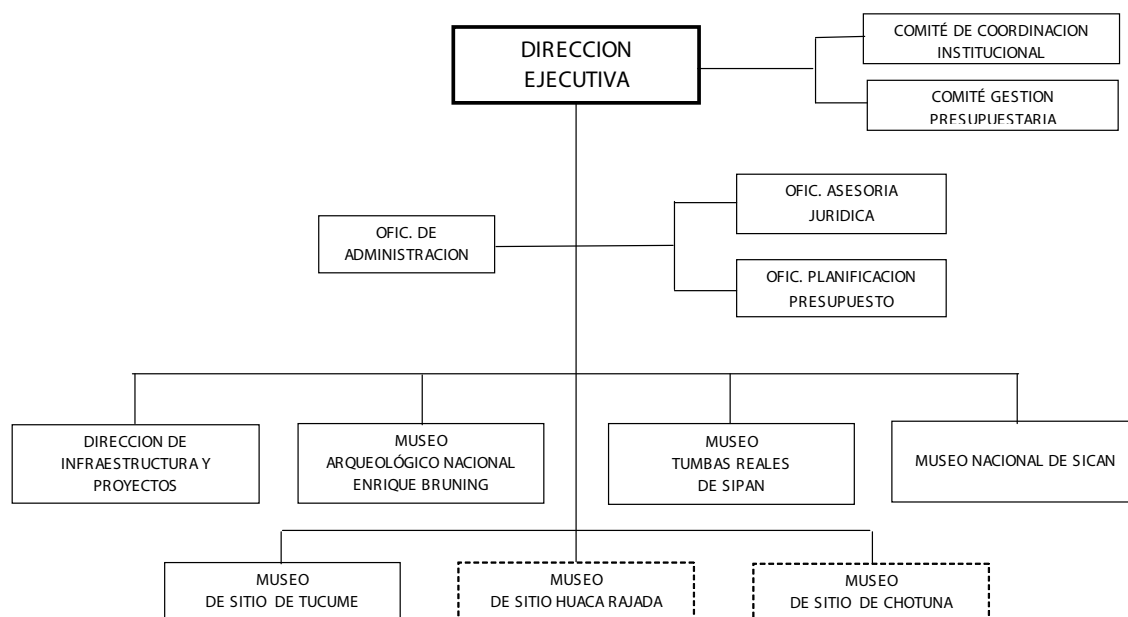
DIRECCION EJECUTIVA

COMITÉ DE COORDINACION INSTITUCIONAL

COMITÉ GESTION PRESUPUESTARIA

OFIC. DE ADMINISTRACION

OFIC. ASESORIA JURIDICA

OFIC. PLANIFICACION PRESUPUESTO

DIRECCION DE INFRAESTRUCTURA Y PROYECTOS

MUSEO ARQUEOLÓGICO NACIONAL ENRIQUE BRUNING

MUSEO TUMBAS REALES DE SIPAN

MUSEO NACIONAL DE SICAN

MUSEO DE SITIO DE TUCUME

MUSEO DE SITIO HUACA RAJADA

MUSEO DE SITIO DE CHOTUNA